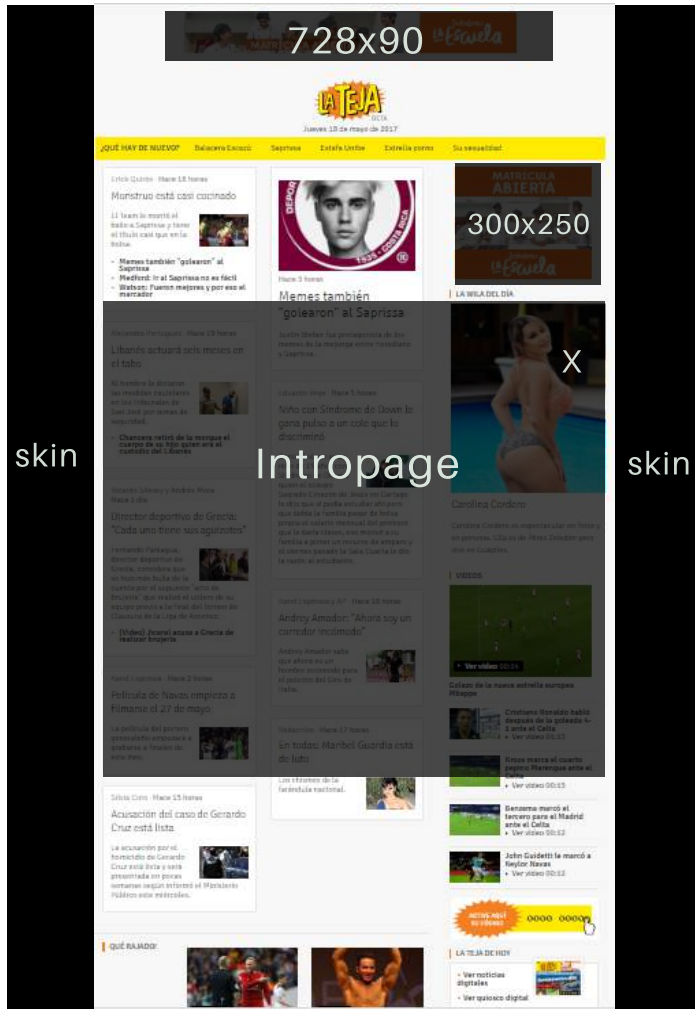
728x90

LA TEJA

Jueves 18 de mayo de 2017

¿QUÉ HAY DE NUEVO? Baleadera Escazú Saprissa Estafa Uniba Estrella porno Su sexualidad

Erick Quirós · Hace 18 horas
Monstruo está casi cocinado

11 team le mostró el tablo a Saprissa y tiene el título casi que en la bolsa.

• Memes también "golearon" al Saprissa
• Medford: Ir al Saprissa no es fácil
• Watson: Fueron mejores y por eso el marcador

Hace 3 horas
Memes también "golearon" al Saprissa

300x250

LA NOLA DEL DÍA

X

skin

Intropage

skin

Carolina Cordero

VIDEOS

Ver video 00:14

Golazo de la nueva estrella europea Mbappe

Cristiano Ronaldo habló después de la goleada 4-1 ante el Celta
• Ver video 01:33

Kroos marca el cuarto pepino Merengue ante el Celta
• Ver video 00:15

Benzema marcó el tercero para el Madrid ante el Celta
• Ver video 00:12

John Guidetti le marcó a Keylor Navas
• Ver video 00:12

Silvia Coto · Hace 15 horas
Acusación del caso de Gerardo Cruz está lista

La acusación por el homicidio de Gerardo Cruz está lista y será presentada en pocas semanas según informó el Ministerio Público este miércoles.

Los informes de la farándula nacional.

QUÉ RAJADO!

LA TEJA DE HOY

• Ver noticias digitales
• Ver quiosco digital